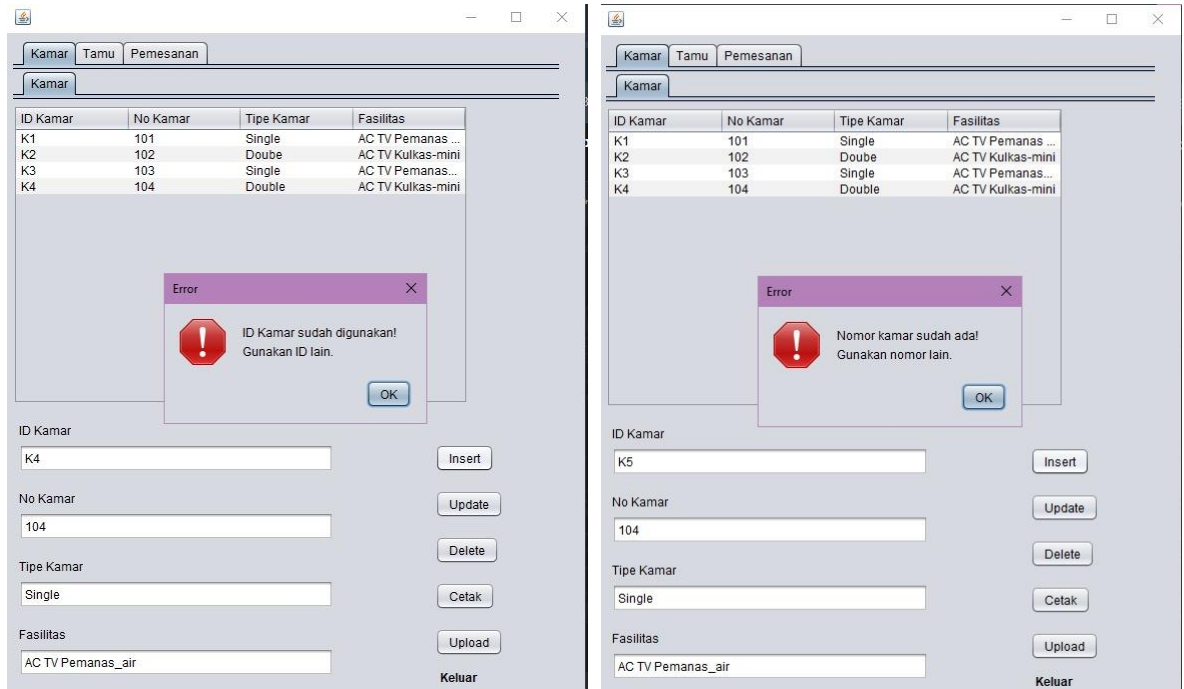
Kamar | Tamu | Pemesanan

Kamar

| ID Kamar | No Kamar | Tipe Kamar | Fasilitas |
|---|---|---|---|
| K1 | 101 | Single | AC TV Pemanas ... |
| K2 | 102 | Doube | AC TV Kulkas-mini |
| K3 | 103 | Single | AC TV Pemanas... |
| K4 | 104 | Double | AC TV Kulkas-mini |

Error

ID Kamar sudah digunakan!
Gunakan ID lain.

OK

ID Kamar
K4

No Kamar
104

Tipe Kamar
Single

Fasilitas
AC TV Pemanas_air

Insert
Update
Delete
Cetak
Upload
Keluar

Kamar | Tamu | Pemesanan

Kamar

| ID Kamar | No Kamar | Tipe Kamar | Fasilitas |
|---|---|---|---|
| K1 | 101 | Single | AC TV Pemanas ... |
| K2 | 102 | Doube | AC TV Kulkas-mini |
| K3 | 103 | Single | AC TV Pemanas... |
| K4 | 104 | Double | AC TV Kulkas-mini |

Error

Nomor kamar sudah ada!
Gunakan nomor lain.

OK

ID Kamar
K5

No Kamar
104

Tipe Kamar
Single

Fasilitas
AC TV Pemanas_air

Insert
Update
Delete
Cetak
Upload
Keluar